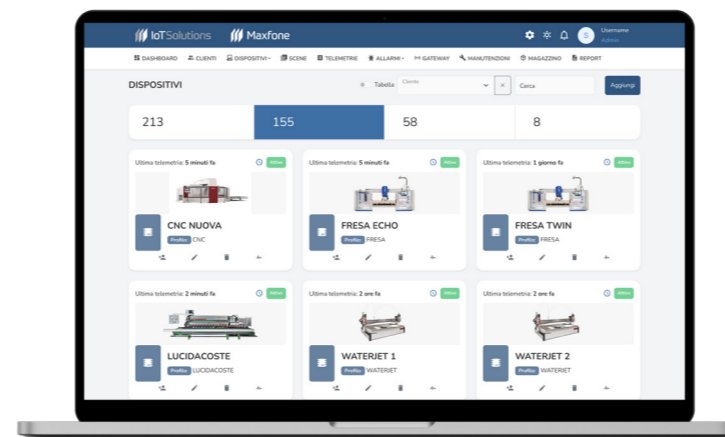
IoTSolutions Maxfone

Username
Admin

DASHBOARD CLIENTI DISPOSITIVI SCENE TELEMETRIE ALLARMI GATEWAY MANUTENZIONI MAGAZZINO REPORT

DISPOSITIVI

Tabella Cliente Cerca Aggiungi

| 213 | 155 | 58 | 8 |
|---|---|---|---|

Ultima telemetria: 5 minuti fa Attivo
CNC NUOVA
Profilo: CNC

Ultima telemetria: 5 minuti fa Attivo
FRESA ECHO
Profilo: FRESA

Ultima telemetria: 1 giorno fa Attivo
FRESA TWIN
Profilo: FRESA

Ultima telemetria: 2 minuti fa Attivo
LUCIDACOSTE
Profilo: LUCIDACOSTE

Ultima telemetria: 2 ore fa Attivo
WATERJET 1
Profilo: WATERJET

Ultima telemetria: 2 ore fa Attivo
WATERJET 2
Profilo: WATERJET